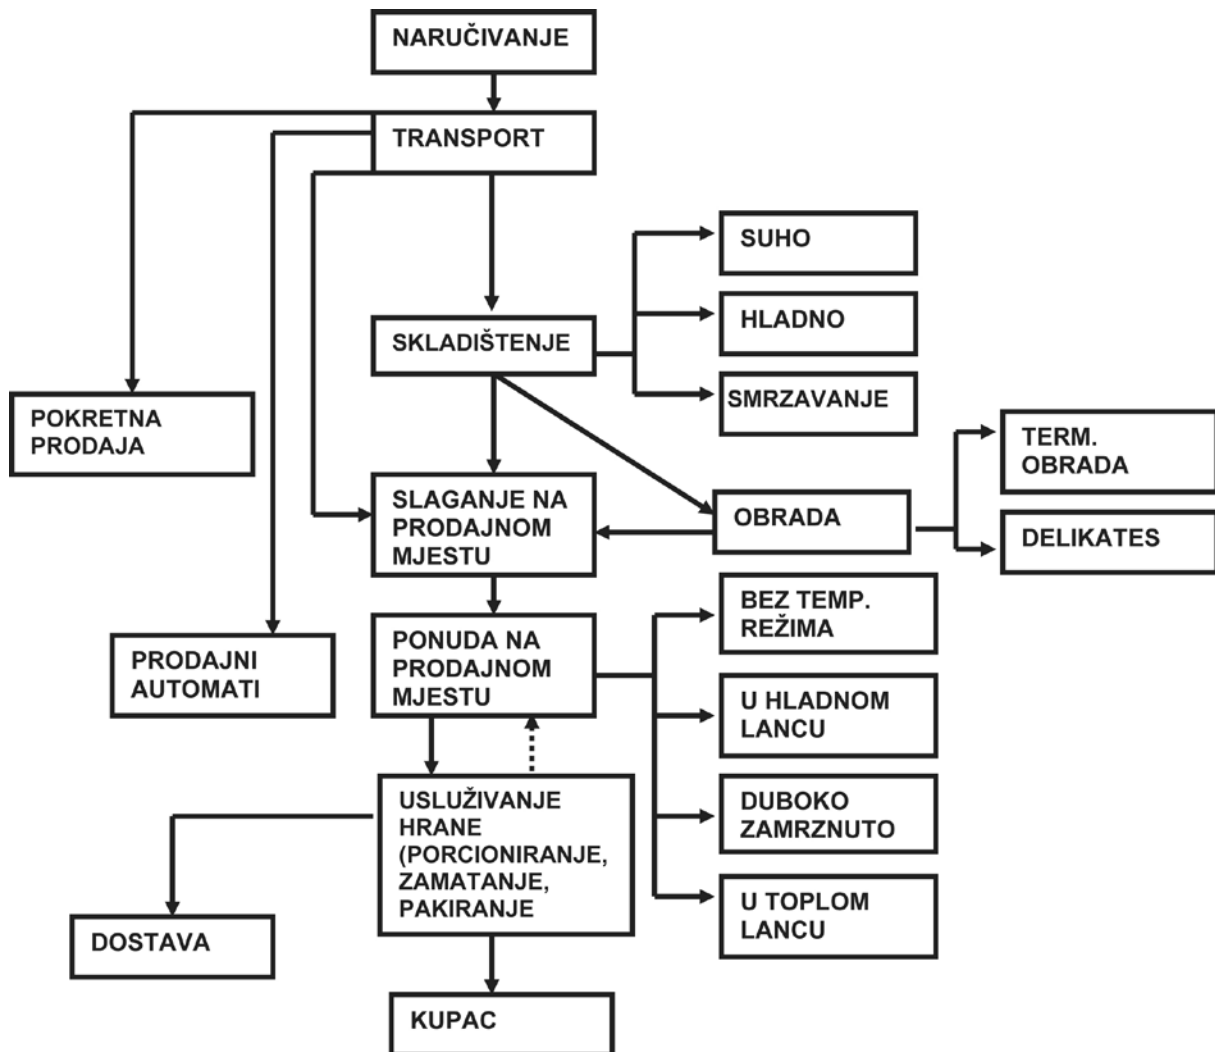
NARUČIVANJE

TRANSPORT

SUHO

HLADNO

SKLADIŠTENJE

SMRZAVANJE

POKRETNA PRODAJA

TERM. OBRADA

SLAGANJE NA PRODAJNOM MJESTU

OBRADA

DELIKATES

BEZ TEMP. REŽIMA

PONUDA NA PRODAJNOM MJESTU

PRODAJNI AUTOMATI

U HLADNOM LANCU

DUBOKO ZAMRZNUTO

USLUŽIVANJE HRANE (PORCIONIRANJE, ZAMATANJE, PAKIRANJE

U TOPLOM LANCU

DOSTAVA

KUPAC